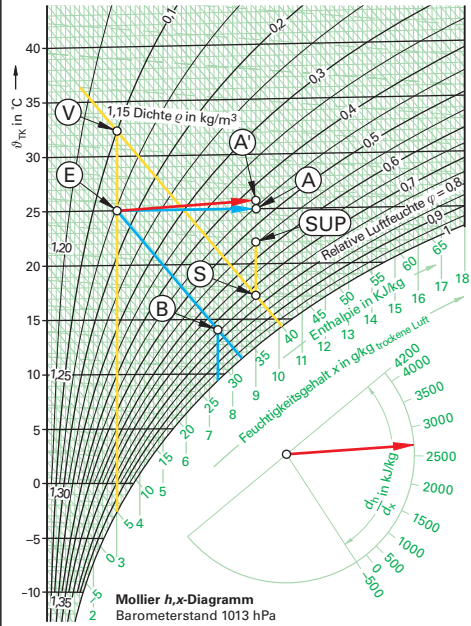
$\vartheta_{TK}$ in °C

40
35
30
25
20
15
10
5
0
−5
−10

0,1
0,2
0,3
0,4
0,5
0,6
0,7
$\varphi = 0,8$
0,9
1

1,15 Dichte $\varrho$ in kg/m³
1,20
1,25
1,30
1,35

V
A'
E
A
SUP
S
B

Relative Luftfeuchte

65
60
55
50
45
40
35
30
25
20
15
10
5
0
−5
Enthalpie in kJ/kg

18
17
16
15
14
13
12
11
10
9
8
7
6
5
4
3
2
Feuchtigkeitsgehalt x in g/kg trockene Luft

4200
4000
3500
3000
2500
2000
1500
1000
500
0
−500
$\frac{dh}{dx}$ in kJ/kg

Mollier h,x-Diagramm
Barometerstand 1013 hPa